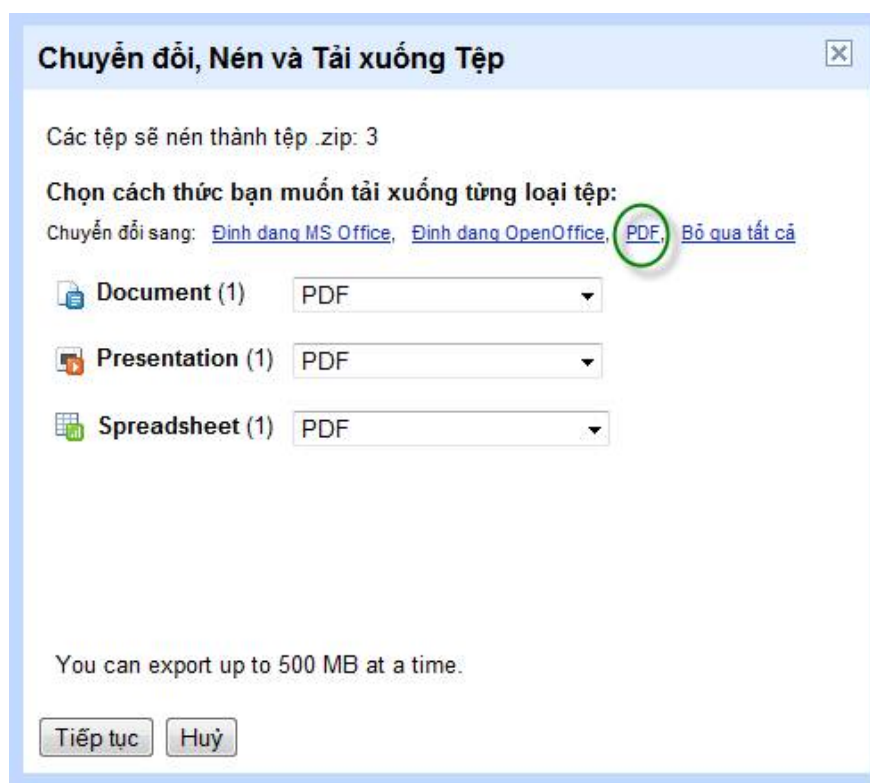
Chuyển đổi, Nén và Tải xuống Tệp

Các tệp sẽ nén thành tệp .zip: 3

Chọn cách thức bạn muốn tải xuống từng loại tệp:

Chuyển đổi sang: Định dạng MS Office, Định dạng OpenOffice, PDF, Bỏ qua tất cả

Document (1) PDF

Presentation (1) PDF

Spreadsheet (1) PDF

You can export up to 500 MB at a time.

Tiếp tục Huỷ